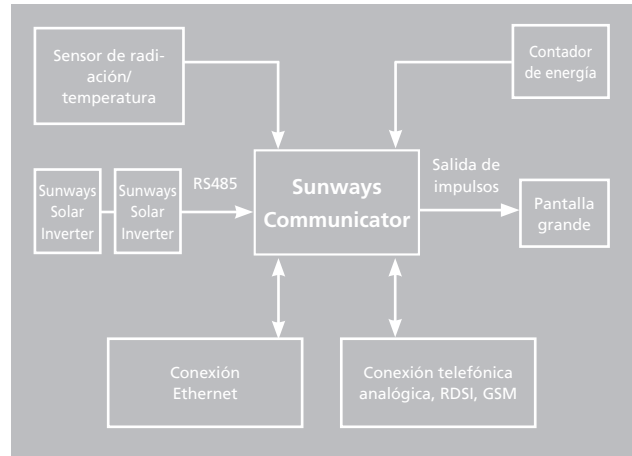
Sensor de radiación/temperatura

Contador de energía

Sunways Solar Inverter

Sunways Solar Inverter

RS485

Sunways Communicator

Salida de impulsos

Pantalla grande

Conexión Ethernet

Conexión telefónica analógica, RDSI, GSM